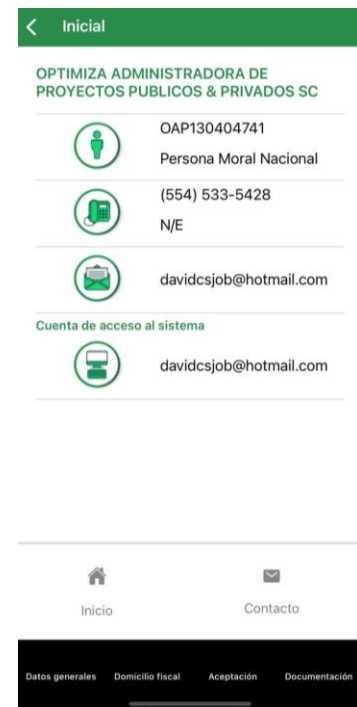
Inicial

OPTIMIZA ADMINISTRADORA DE PROYECTOS PUBLICOS & PRIVADOS SC

OAP130404741

Persona Moral Nacional

(554) 533-5428

N/E

davidcsjob@hotmail.com

Cuenta de acceso al sistema

davidcsjob@hotmail.com

Inicio

Contacto

Datos generales

Domicilio fiscal

Aceptación

Documentación